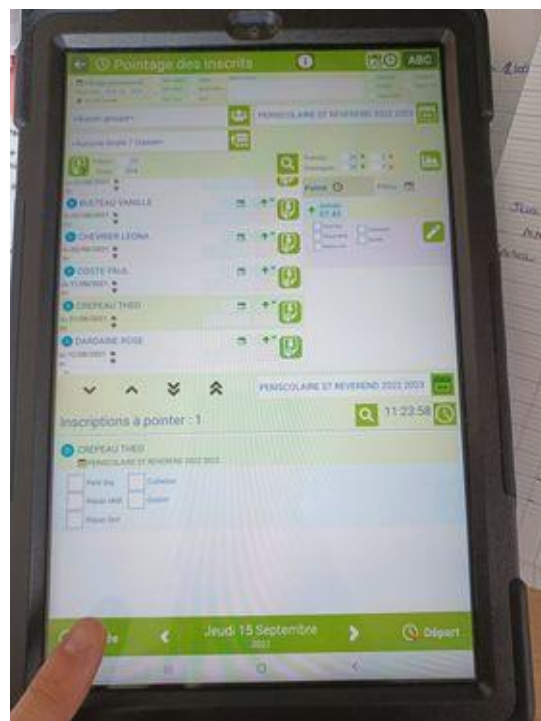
Pointage des inscrits

ABC

<Aucun groupe>

<Aucune école / Classe>

PERISCOLAIRE ST REVEREND 2022 2023

BULTEAU VANILLE

CHEVRIER LEONA

COSTE PAUL

CREPEAU THEO

DARDAINE ROSE

Point

PERISCOLAIRE ST REVEREND 2022 2023

Inscriptions à pointer : 1

11:23:58

CREPEAU THEO

PERISCOLAIRE ST REVEREND 2022 2023

Petit Déj

Collation

Repas Midi

Goûter

Repas Soir

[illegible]

Jeudi 15 Septembre

2022

Départ